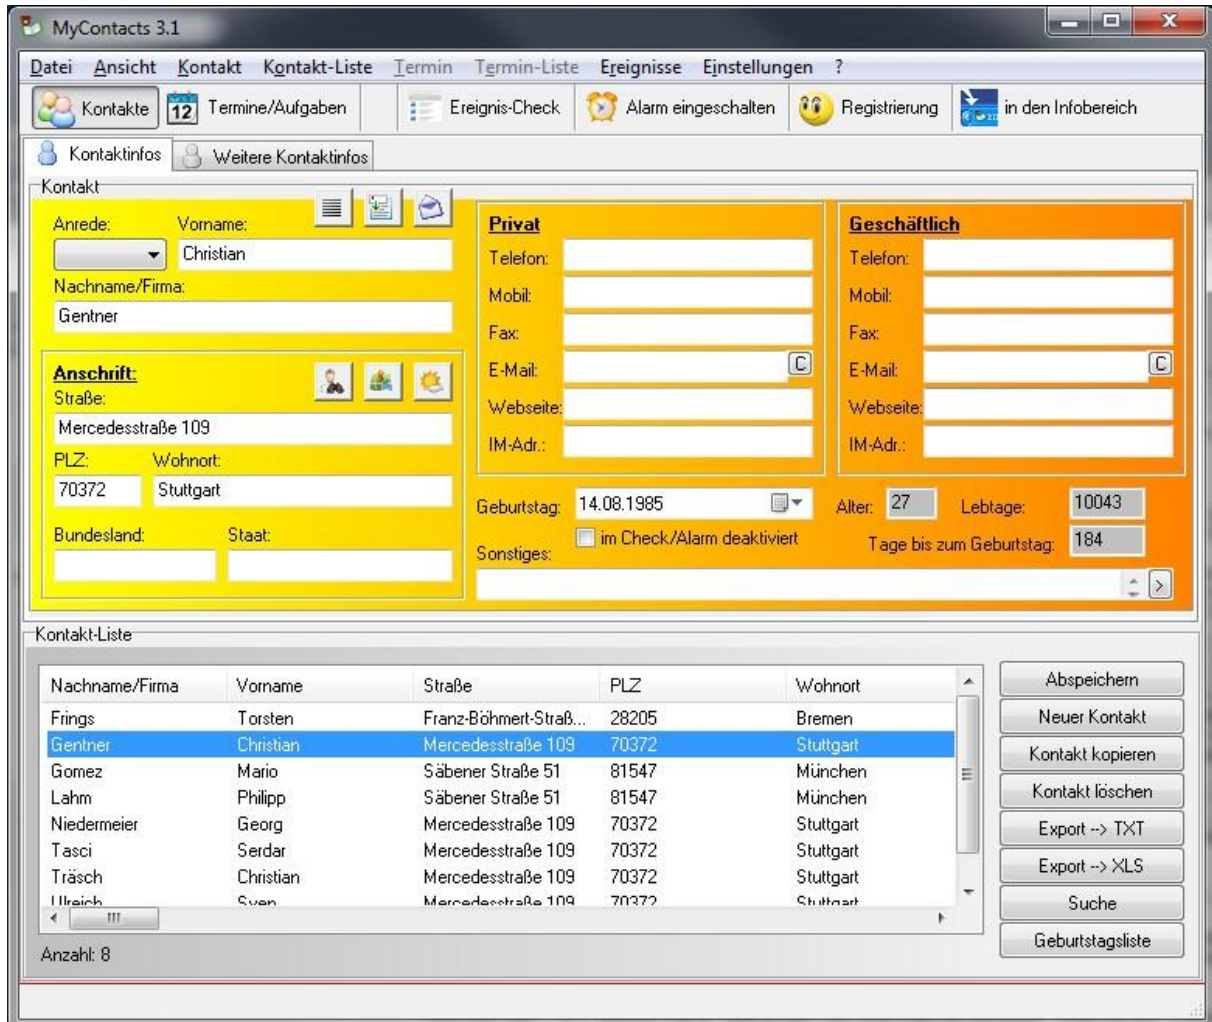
MyContacts 3.1

Datei Ansicht Kontakt Kontakt-Liste Termin Termin-Liste Ereignisse Einstellungen ?

Kontakte 12 Termine/Aufgaben Ereignis-Check Alarm eingeschalten Registrierung in den Infobereich

Kontaktinfos Weitere Kontaktinfos

Kontakt

Anrede: Vorname: Christian

Nachname/Firma: Gentner

Anschrift:
Straße: Mercedesstraße 109
PLZ: 70372 Wohnort: Stuttgart
Bundesland: Staat:

Privat
Telefon:
Mobil:
Fax:
E-Mail: C
Webseite:
IM-Adr.:

Geschäftlich
Telefon:
Mobil:
Fax:
E-Mail: C
Webseite:
IM-Adr.:

Geburtstag: 14.08.1985 Alter: 27 Lebtage: 10043
im Check/Alarm deaktiviert Tage bis zum Geburtstag: 184
Sonstiges:

Kontakt-Liste

| Nachname/Firma | Vorname | Straße | PLZ | Wohnort |
|---|---|---|---|---|
| Frings | Torsten | Franz-Böhmert-Straß... | 28205 | Bremen |
| Gentner | Christian | Mercedesstraße 109 | 70372 | Stuttgart |
| Gomez | Mario | Säbener Straße 51 | 81547 | München |
| Lahm | Philipp | Säbener Straße 51 | 81547 | München |
| Niedermeier | Georg | Mercedesstraße 109 | 70372 | Stuttgart |
| Tasci | Serdar | Mercedesstraße 109 | 70372 | Stuttgart |
| Träsch | Christian | Mercedesstraße 109 | 70372 | Stuttgart |
| Ulreich | Sven | Mercedesstraße 109 | 70372 | Stuttgart |

Anzahl: 8

Abspeichern
Neuer Kontakt
Kontakt kopieren
Kontakt löschen
Export --> TXT
Export --> XLS
Suche
Geburtstagsliste